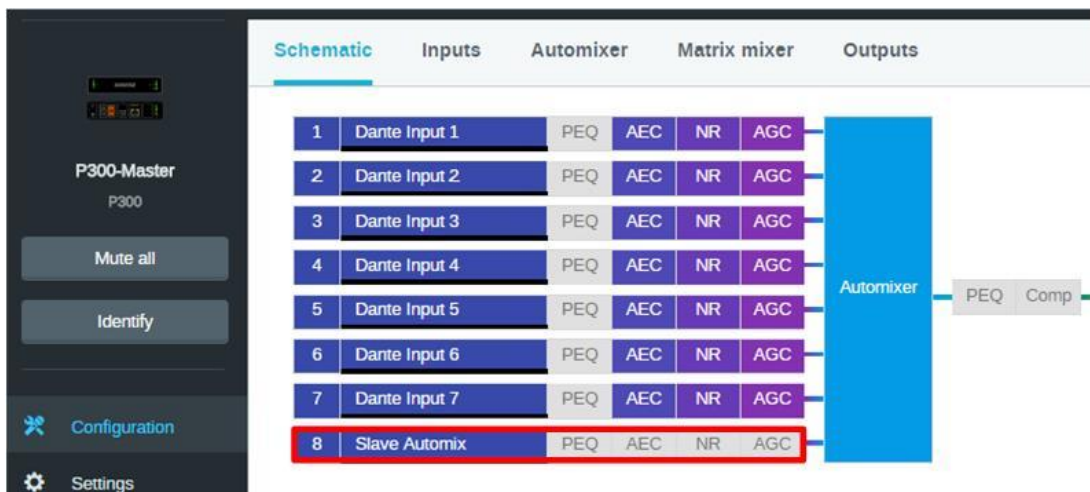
P300-Master
P300

Mute all

Identify

Configuration

Settings

Schematic Inputs Automixer Matrix mixer Outputs

| | | | | | |
|---|---|---|---|---|---|
| 1 | Dante Input 1 | PEQ | AEC | NR | AGC |
| 2 | Dante Input 2 | PEQ | AEC | NR | AGC |
| 3 | Dante Input 3 | PEQ | AEC | NR | AGC |
| 4 | Dante Input 4 | PEQ | AEC | NR | AGC |
| 5 | Dante Input 5 | PEQ | AEC | NR | AGC |
| 6 | Dante Input 6 | PEQ | AEC | NR | AGC |
| 7 | Dante Input 7 | PEQ | AEC | NR | AGC |
| 8 | Slave Automix | PEQ | AEC | NR | AGC |

Automixer

PEQ Comp